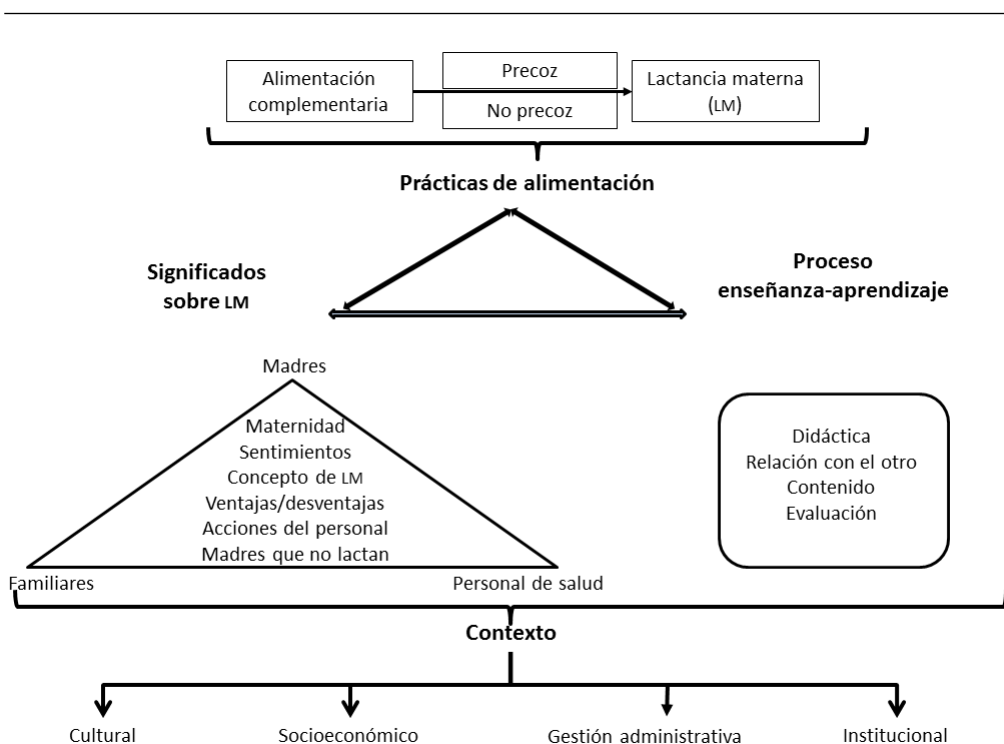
Alimentación complementaria

Precoz

No precoz

Lactancia materna (LM)

Prácticas de alimentación

Significados sobre LM

Proceso enseñanza-aprendizaje

Madres

Maternidad
Sentimientos
Concepto de LM
Ventajas/desventajas
Acciones del personal
Madres que no lactan

Familiares

Personal de salud

Didáctica
Relación con el otro
Contenido
Evaluación

Contexto

Cultural

Socioeconómico

Gestión administrativa

Institucional